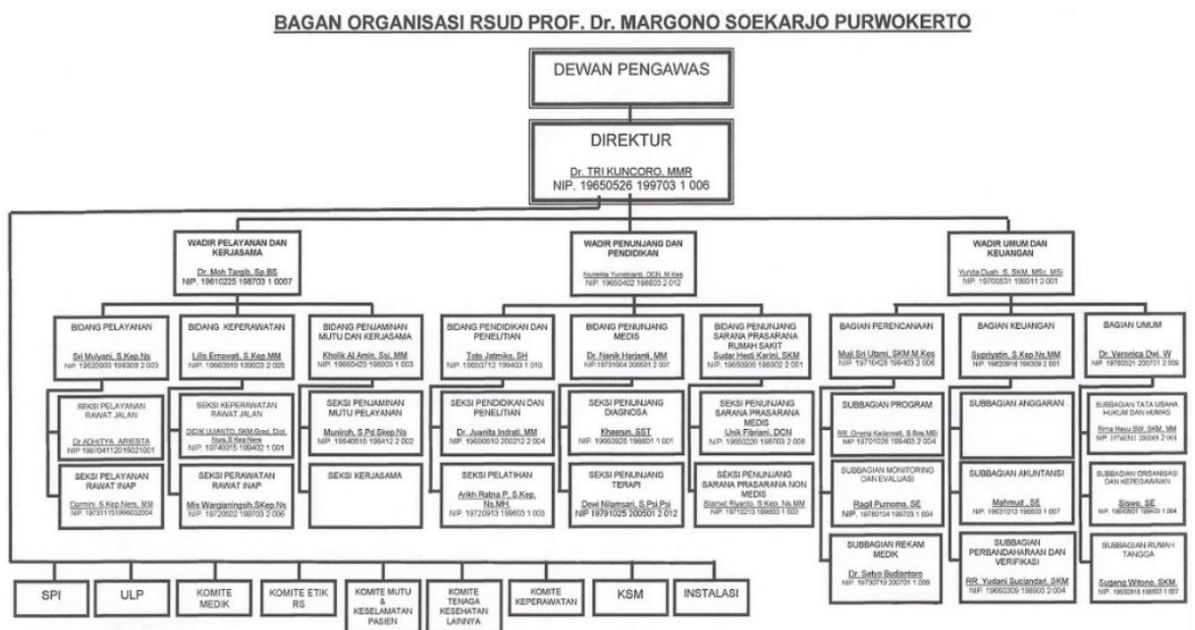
BAGAN ORGANISASI RSUD PROF. Dr. MARGONO SOEKARJO PURWOKERTO

DEWAN PENGAWAS

DIREKTUR

Dr. TRI KUNCORO, MMR
NIP. 19650526 199703 1 006

WADIR PELAYANAN DAN KERJASAMA
Dr. Moh Tarqib, Sp.BS
NIP. 19610225 198703 1 0007

WADIR PENUNJANG DAN PENDIDIKAN
Nurlekta Yuristianti, DCN, M.Kes
NIP. 19650402 198603 2 012

WADIR UMUM DAN KEUANGAN
Yunita Dyah, S. SKM, MSc, MSi
NIP. 19700531 199311 2 001

BIDANG PELAYANAN
Sri Mulyani, S.Kep.Ns
NIP. 19620903 198309 2 003

BIDANG KEPERAWATAN
Lilis Ernawati, S.Kep.MM
NIP. 19660319 199003 2 005

BIDANG PENJAMINAN MUTU DAN KERJASAMA
Kholik Al Amin, Ssi, MM
NIP. 19660420 198903 1 003

BIDANG PENDIDIKAN DAN PENELITIAN
Toto Jatmiko, SH
NIP. 19650712 199403 1 010

BIDANG PENUNJANG MEDIS
Dr. Nanik Harjanti, MM
NIP. 19731004 200501 2 007

BIDANG PENUNJANG SARANA PRASARANA RUMAH SAKIT
Sudar Hesti Karini, SKM
NIP. 19650906 198902 2 001

BAGIAN PERENCANAAN
Muji Sri Utami, SKM.M.Kes
NIP. 19710428 199403 2 006

BAGIAN KEUANGAN
Supriyatin, S.Kep.Ns.MM
NIP. 19620918 198309 2 001

BAGIAN UMUM
Dr. Veronica Dwi. W
NIP. 19780321 200701 2 009

SEKSI PELAYANAN RAWAT JALAN
Dr ADHITYA ARIESTA
NIP. 19870411201502 1 001

SEKSI PELAYANAN RAWAT INAP
Darmini, S.Kep.Ners, MM
NIP. 19731115199603 2004

SEKSI KEPERAWATAN RAWAT JALAN
DIDIK IJIANTO, SKM.Grad, Dipl, Nurs.S.Kep.Ners
NIP. 19740315 199402 1 001

SEKSI PERAWATAN RAWAT INAP
Mis Wargianingsih.SKep.Ns
NIP. 19720502 199703 2 006

SEKSI PENJAMINAN MUTU PELAYANAN
Munirah, S.Pd.Skep.Ns
NIP. 19640616 198412 2 002

SEKSI KERJASAMA

SEKSI PENDIDIKAN DAN PENELITIAN
Dr. Juanita Indrati, MM
NIP. 19680610 200212 2 004

SEKSI PELATIHAN
Arikh Ratna P, S.Kep, Ns.MH
NIP. 19720913 199603 1 003

SEKSI PENUNJANG DIAGNOSA
Khaerun, SST
NIP. 19690926 198801 1 001

SEKSI PENUNJANG TERAPI
Dewi Nilamsari, S.Psi.Psi
NIP 19791025 200501 2 012

SEKSI PENUNJANG SARANA PRASARANA MEDIS
Unik Fibriani, DCN
NIP. 19650220 198703 2 008

SEKSI PENUNJANG SARANA PRASARANA NON MEDIS
Slamet Riyanto, S.Kep, Ns.MM
NIP. 19710213 199603 1 003

SUBBAGIAN PROGRAM
RR. Onena Kailanwati, S.Sos.MSi
NIP. 19701026 199403 2 004

SUBBAGIAN MONITORING DAN EVALUASI
Ragil Purnomo, SE
NIP. 19780104 199703 1 004

SUBBAGIAN REKAM MEDIK
Dr. Satyo Budiantoro
NIP. 19730719 200701 1 009

SUBBAGIAN ANGGARAN

SUBBAGIAN AKUNTANSI
Mahmud , SE
NIP. 19631013 198603 1 007

SUBBAGIAN PERBENDAHARAAN DAN VERIFIKASI
RR. Yudani Suciandari, SKM
NIP. 19660309 198903 2 004

SUBBAGIAN TATA USAHA HUKUM DAN HUMAS
Rina Hayu SW, SKM, MM
NIP. 19780311 200003 2 001

SUBBAGIAN ORGANISASI DAN KEPEGAWAIAN
Siswo, SE
NIP. 19640501 198603 1 004

SUBBAGIAN RUMAH TANGGA
Sugeng Witono, SKM
NIP. 19650918 198803 1 007

SPI | ULP | KOMITE MEDIK | KOMITE ETIK RS | KOMITE MUTU & KESELAMATAN PASIEN | KOMITE TENAGA KESEHATAN LAINNYA | KOMITE KEPERAWATAN | KSM | INSTALASI